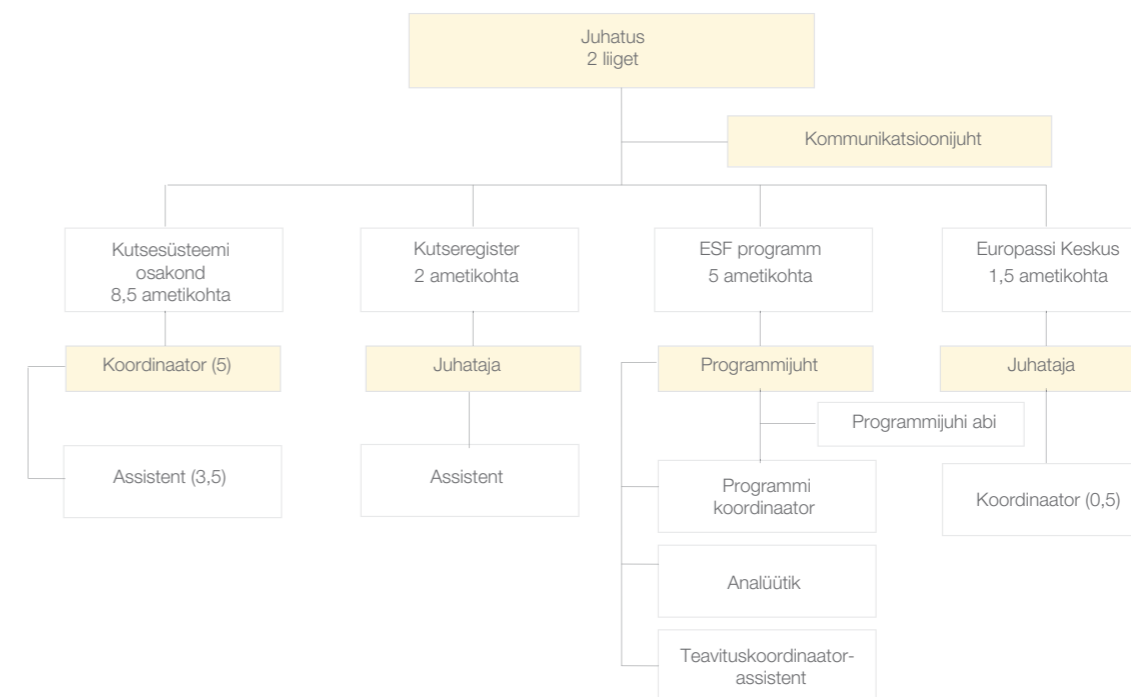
Juhatus
2 liiget

Kommunikatsioonijuht

Kutsesüsteemi osakond
8,5 ametikohta

Koordinaator (5)

Assistent (3,5)

Kutseregister
2 ametikohta

Juhataja

Assistent

ESF programm
5 ametikohta

Programmijuht

Programmijuhi abi

Programmi koordinaator

Analüütik

Teavituskoordinaator-assistent

Europassi Keskus
1,5 ametikohta

Juhataja

Koordinaator (0,5)